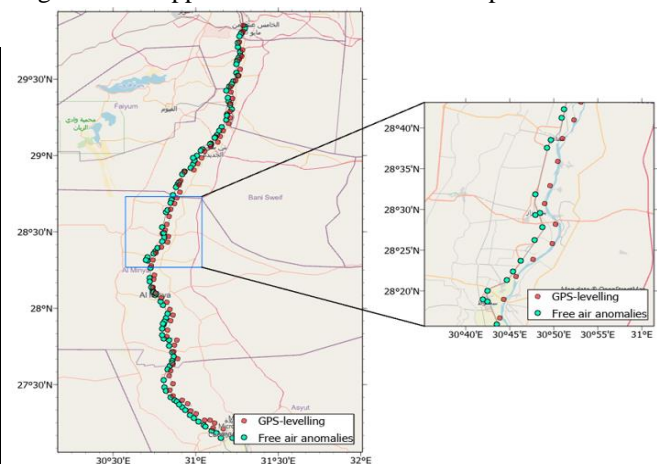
29°30'N
Faiyum
الفيوم
محمية وادي الريان
29°N
Bani Sweif
28°30'N
Al Minya
Al Minya
28°N
27°30'N
Asyut
GPS-levelling
Free air anomalies
30°30'E
31°E
31°30'E
32°E
28°40'N
28°35'N
28°30'N
28°25'N
28°20'N
Map data © OpenStreetMap
GPS-levelling
Free air anomalies
30°40'E
30°45'E
30°50'E
30°55'E
31°E